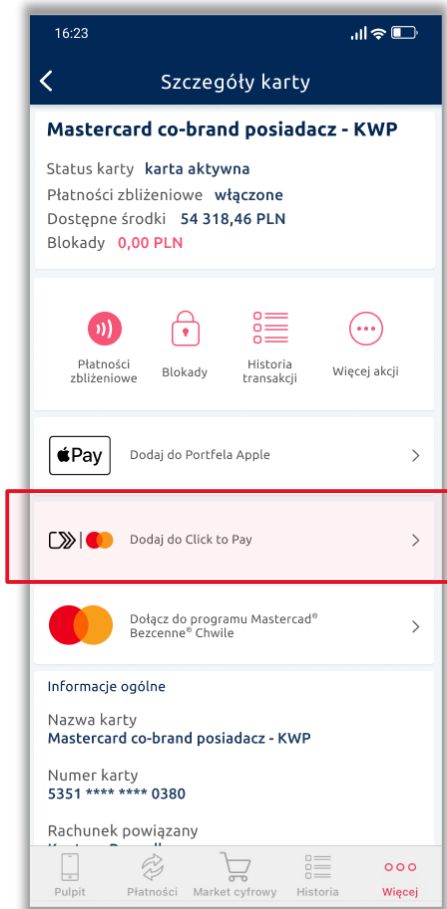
16:23

Szczegóły karty

Mastercard co-brand posiadacz - KWP

Status karty karta aktywna
Płatności zbliżeniowe włączone
Dostępne środki 54 318,46 PLN
Blokady 0,00 PLN

Płatności zbliżeniowe
Blokady
Historia transakcji
Więcej akcji

Pay
Dodaj do Portfela Apple

Dodaj do Click to Pay

Dołącz do programu Mastercad® Bezcenne® Chwile

Informacje ogólne

Nazwa karty
Mastercard co-brand posiadacz - KWP

Numer karty
5351 **** **** 0380

Rachunek powiązany
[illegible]

Pulpit
Płatności
Market cyfrowy
Historia
Więcej